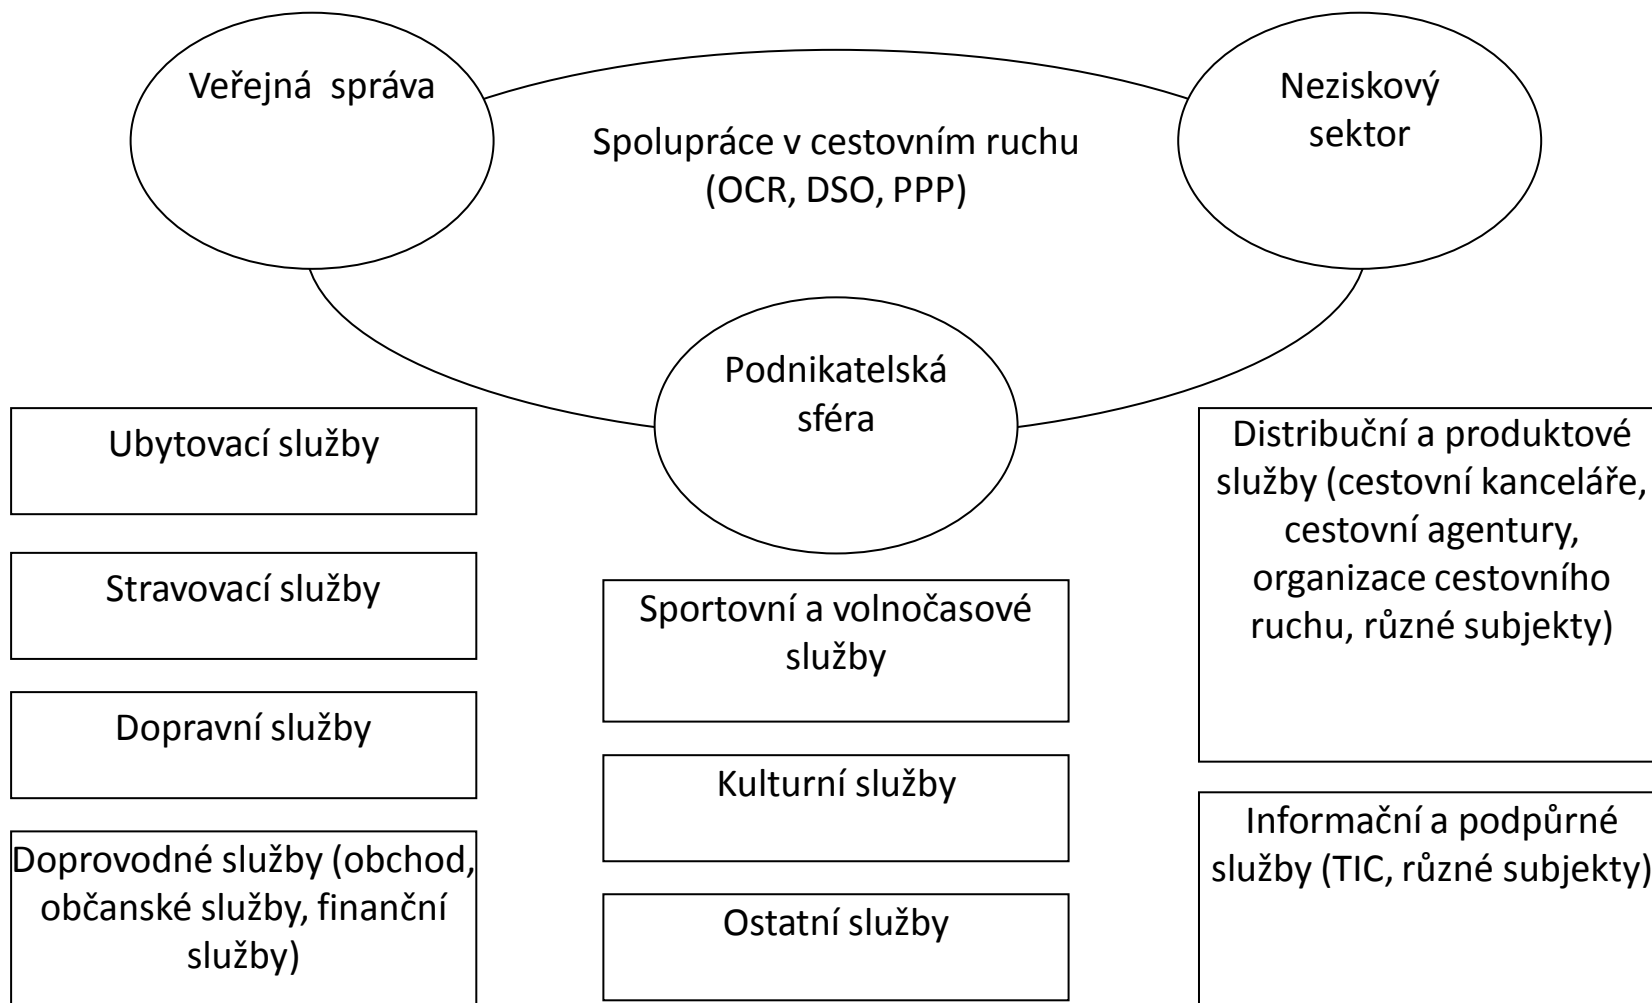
Veřejná správa

Spolupráce v cestovním ruchu
(OCR, DSO, PPP)

Neziskový sektor

Podnikatelská sféra

Ubytovací služby

Stravovací služby

Dopravní služby

Doprovodné služby (obchod, občanské služby, finanční služby)

Sportovní a volnočasové služby

Kulturní služby

Ostatní služby

Distribuční a produktové služby (cestovní kanceláře, cestovní agentury, organizace cestovního ruchu, různé subjekty)

Informační a podpůrné služby (TIC, různé subjekty)